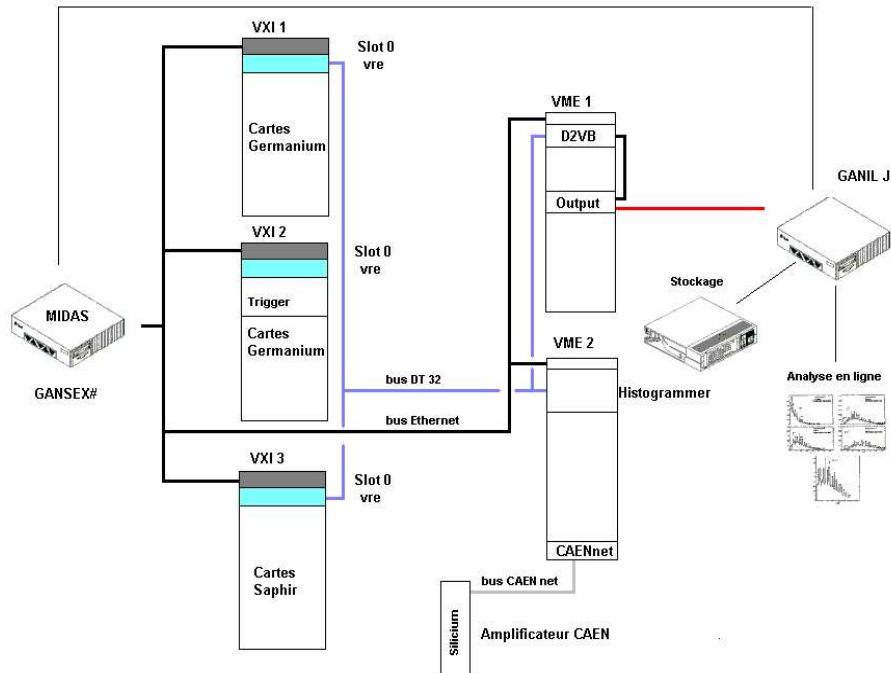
VXI 1
Slot 0
vre
Cartes
Germanium
VXI 2
Slot 0
vre
Trigger
Cartes
Germanium
MIDAS
GANSEX#
VME 1
D2VB
Output
GANIL J
Stockage
VME 2
Histogrammer
bus DT 32
bus Ethernet
Analyse en ligne
VXI 3
Slot 0
vre
Cartes
Saphir
CAENnet
bus CAEN net
Silicium
Amplificateur CAEN